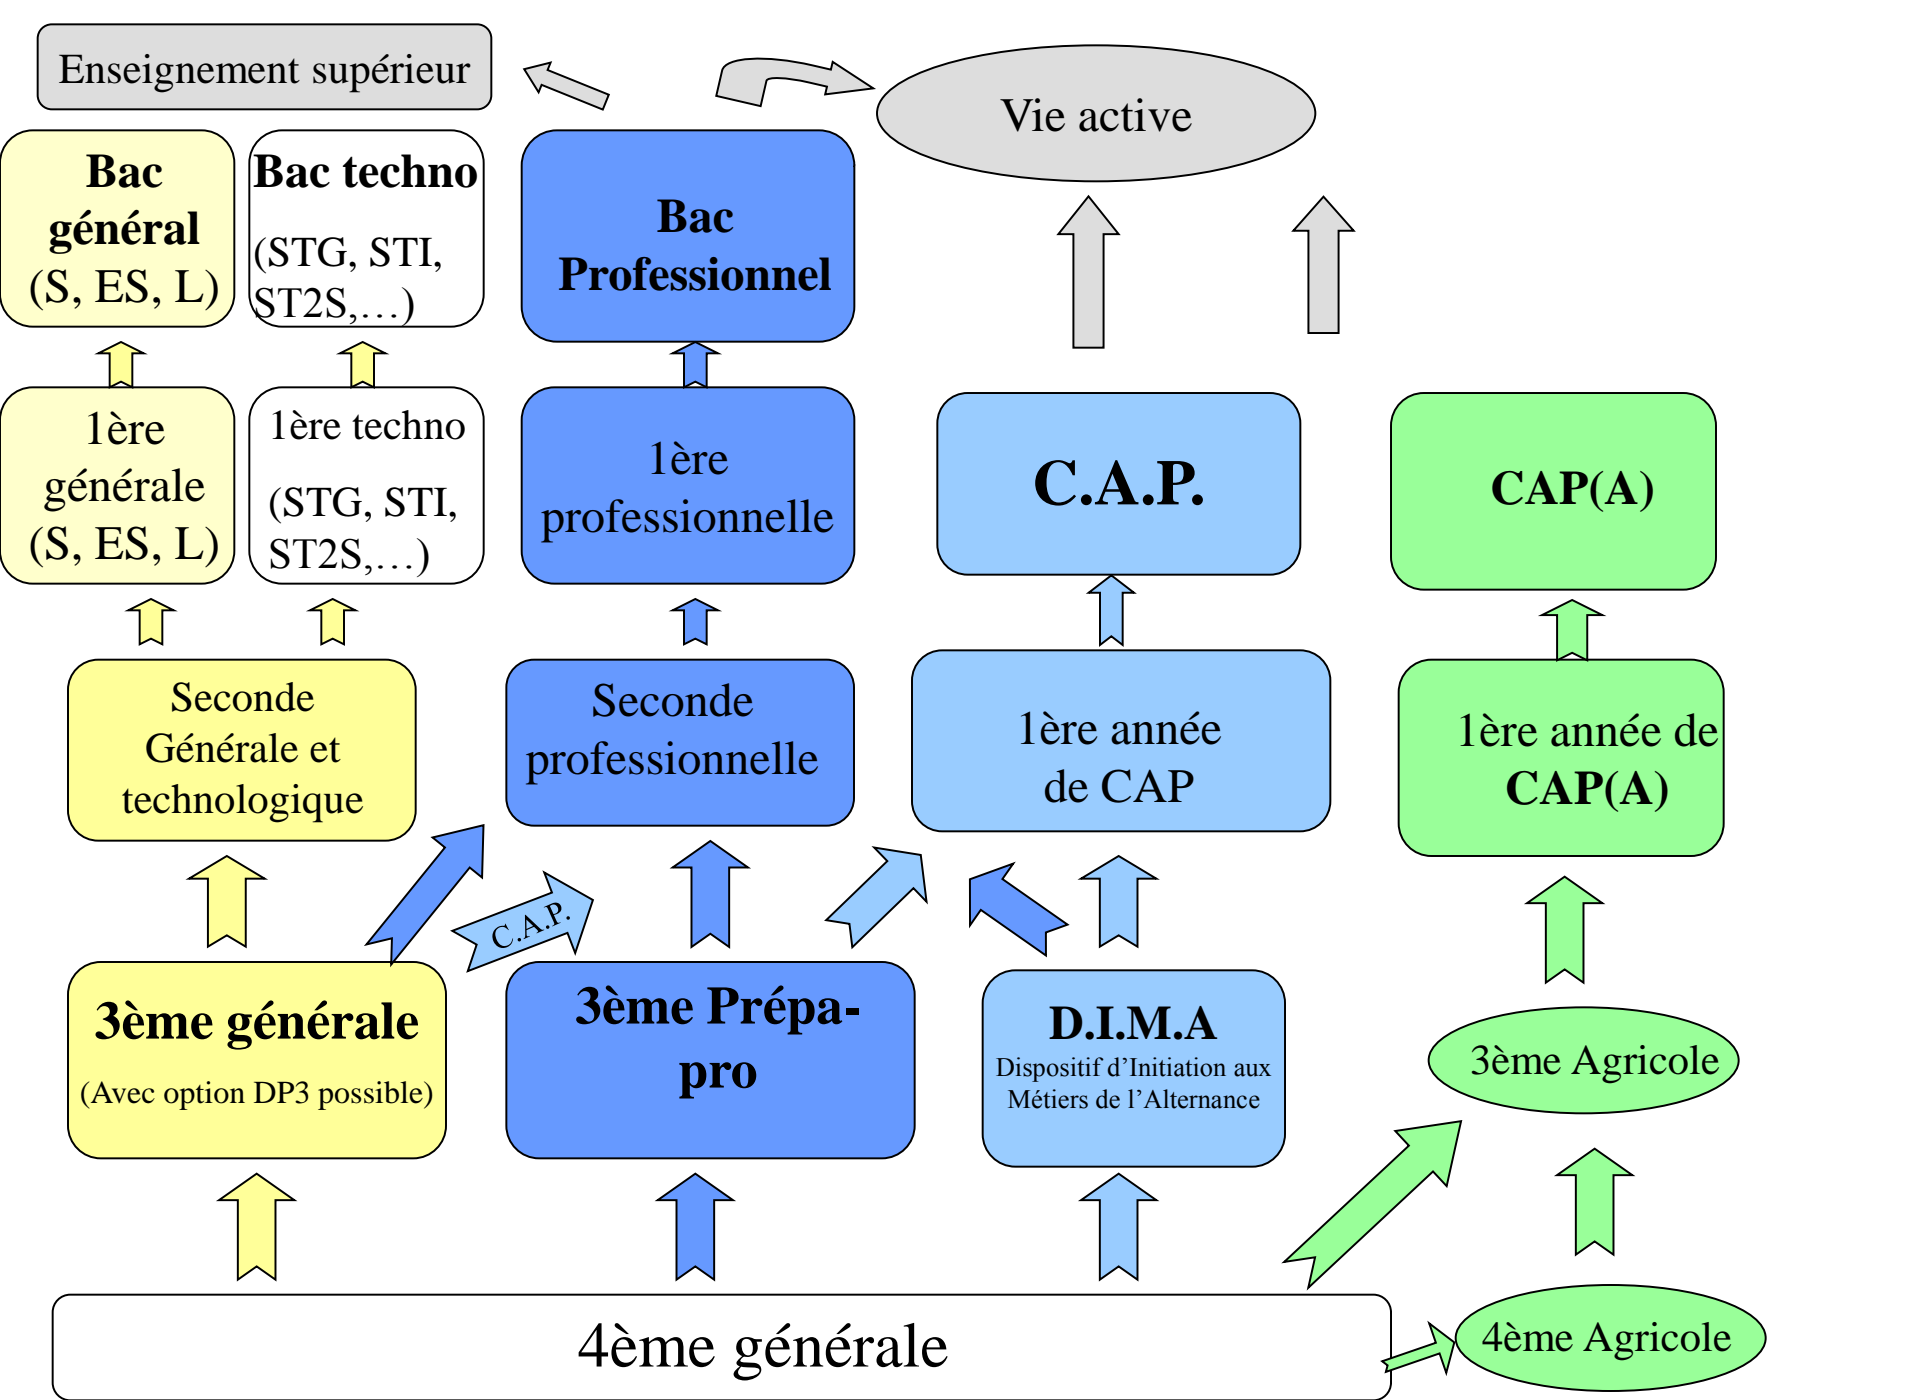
Enseignement supérieur

Vie active

Bac général (S, ES, L)

Bac techno (STG, STI, ST2S,…)

Bac Professionnel

1ère générale (S, ES, L)

1ère techno (STG, STI, ST2S,…)

1ère professionnelle

C.A.P.

CAP(A)

Seconde Générale et technologique

Seconde professionnelle

1ère année de CAP

1ère année de CAP(A)

C.A.P.

3ème générale
(Avec option DP3 possible)

3ème Prépa-pro

D.I.M.A
Dispositif d'Initiation aux Métiers de l'Alternance

3ème Agricole

4ème générale

4ème Agricole